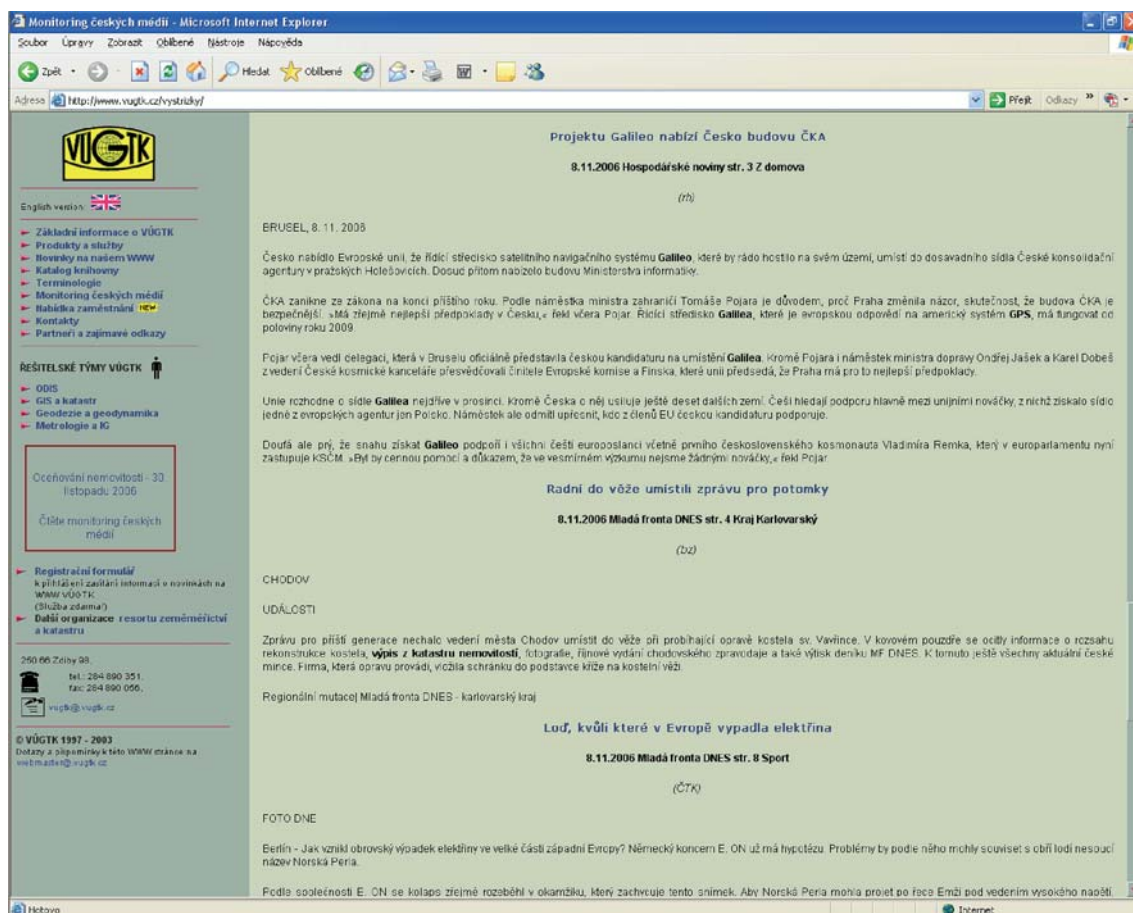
Monitoring českých médií - Microsoft Internet Explorer

Soubor Úpravy Zobrazit Oblíbené Nástroje Nápověda

Zpět Hledat Oblíbené

Adresa http://www.vugtk.cz/vystrizky/

Přejít Odkazy

VÚGTK

English version

Základní informace o VÚGTK
Produkty a služby
Novinky na našem WWW
Katalog knihovny
Terminologie
Monitoring českých médií
Nabídka zaměstnání NEW
Kontakty
Partneři a zajímavé odkazy

ŘEŠITELSKÉ TÝMY VÚGTK

ODIS
GIS a katastr
Geodezie a geodynamika
Metrologie a IG

Oceňování nemovitostí - 30 listopadu 2006

Čtěte monitoring českých médií

Registrační formulář k přihlášení zasílání informací o novinkách na WWW VÚGTK (Služba zdarma!)
Další organizace resortu zeměměřictví a katastru

250 66 Zdiby 98,
tel.: 284 890 351,
fax: 284 890 056,
vugtk@vugtk.cz

© VÚGTK 1997 - 2003
Dotazy a připomínky k této WWW stránce na webmaster@vugtk.cz

Projektu Galileo nabízí Česko budovu ČKA

8.11.2006 Hospodářské noviny str. 3 Z domova

(rh)

BRUSEL, 8. 11. 2006

Česko nabídlo Evropské unii, že řídící středisko satelitního navigačního systému Galileo, které by rádo hostilo na svém území, umístí do dosavadního sídla České konsolidační agentury v pražských Holešovicích. Dosud přitom nabízelo budovu Ministerstva informatiky.

ČKA zanikne ze zákona na konci příštího roku. Podle náměstka ministra zahraničí Tomáše Pojara je důvodem, proč Praha změnila názor, skutečnost, že budova ČKA je bezpečnější. »Má zřejmě nejlepší předpoklady v Česku,« řekl včera Pojar. Řídící středisko Galilea, které je evropskou odpovědí na americký systém GPS, má fungovat od poloviny roku 2009.

Pojar včera vedl delegaci, která v Bruselu oficiálně představila českou kandidaturu na umístění Galilea. Kromě Pojara i náměstek ministra dopravy Ondřej Jašek a Karel Dobeš z vedení České kosmické kanceláře přesvědčovali činitele Evropské komise a Finska, které unii předsedá, že Praha má pro to nejlepší předpoklady.

Unie rozhodne o sídle Galilea nejdříve v prosinci. Kromě Česka o něj usiluje ještě deset dalších zemí. Češi hledají podporu hlavně mezi unijními nováčky, z nichž získalo sídlo jedné z evropských agentur jen Polsko. Náměstek ale odmítl upřesnit, kdo z členů EU českou kandidaturu podporuje.

Doufá ale prý, že snahu získat Galileo podpoří i všichni čeští europoslanci včetně prvního československého kosmonauta Vladimíra Remka, který v europarlamentu nyní zastupuje KSČM. »Byl by cennou pomocí a důkazem, že ve vesmírném výzkumu nejsme žádnými nováčky,« řekl Pojar.

Radní do věže umístili zprávu pro potomky

8.11.2006 Mladá fronta DNES str. 4 Kraj Karlovarský

(bz)

CHODOV

UDÁLOSTI

Zprávu pro příští generace nechalo vedení města Chodov umístit do věže při probíhající opravě kostela sv. Vavřince. V kovovém pouzdře se ocitly informace o rozsahu rekonstrukce kostela, výpis z katastru nemovitostí, fotografie, říjnové vydání chodovského zpravodaje a také výtisk deníku MF DNES. K tomuto ještě všechny aktuální české mince. Firma, která opravu provádí, vložila schránku do podstavce kříže na kostelní věži.

Regionální mutace| Mladá fronta DNES - karlovarský kraj

Loď, kvůli které v Evropě vypadla elektřina

8.11.2006 Mladá fronta DNES str. 8 Sport

(ČTK)

FOTO DNE

Berlín - Jak vznikl obrovský výpadek elektřiny ve velké části západní Evropy? Německý koncern E. ON už má hypotézu. Problémy by podle něho mohly souviset s obří lodí nesoucí název Norská Perla.

Podle společnosti E. ON se kolaps zřejmě rozběhl v okamžiku, který zachycuje tento snímek. Aby Norská Perla mohla projet po řece Emži pod vedením vysokého napětí

Hotovo

Internet